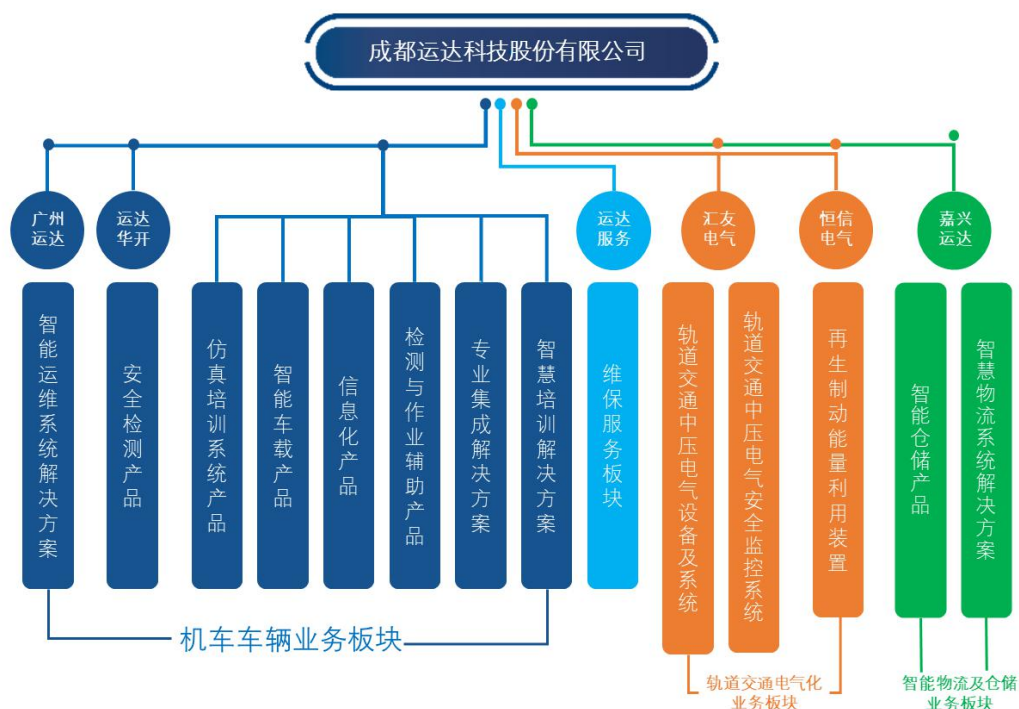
成都运达科技股份有限公司

广州运达

运达华开

运达服务

汇友电气

恒信电气

嘉兴运达

智能运维系统解决方案

安全检测产品

仿真培训系统产品

智能车载产品

信息化产品

检测与作业辅助产品

专业集成解决方案

智慧培训解决方案

维保服务板块

轨道交通中压电气设备及系统

轨道交通中压电气安全监控系统

再生制动能量利用装置

智能仓储产品

智慧物流系统解决方案

机车车辆业务板块

轨道交通电气化业务板块

智能物流及仓储业务板块